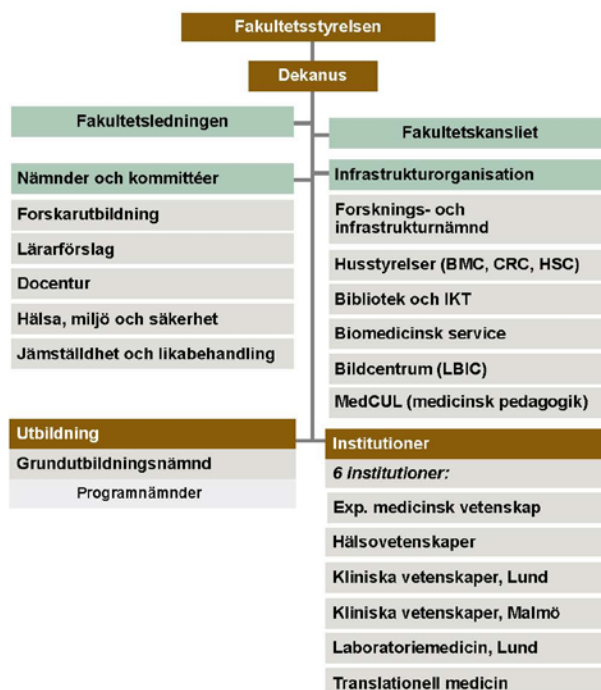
Fakultetsstyrelsen

Dekanus

Fakultetsledningen

Fakultetskansliet

Nämnder och kommittéer

Forskarutbildning

Lärarförslag

Docentur

Hälsa, miljö och säkerhet

Jämställdhet och likabehandling

Infrastrukturorganisation

Forsknings- och infrastrukturnämnd

Husstyrelser (BMC, CRC, HSC)

Bibliotek och IKT

Biomedicinsk service

Bildcentrum (LBIC)

MedCUL (medicinsk pedagogik)

Utbildning

Grundutbildningsnämnd

Programnämnder

Institutioner

6 institutioner:

Exp. medicinsk vetenskap

Hälsovetenskaper

Kliniska vetenskaper, Lund

Kliniska vetenskaper, Malmö

Laboratoriemedicin, Lund

Translationell medicin